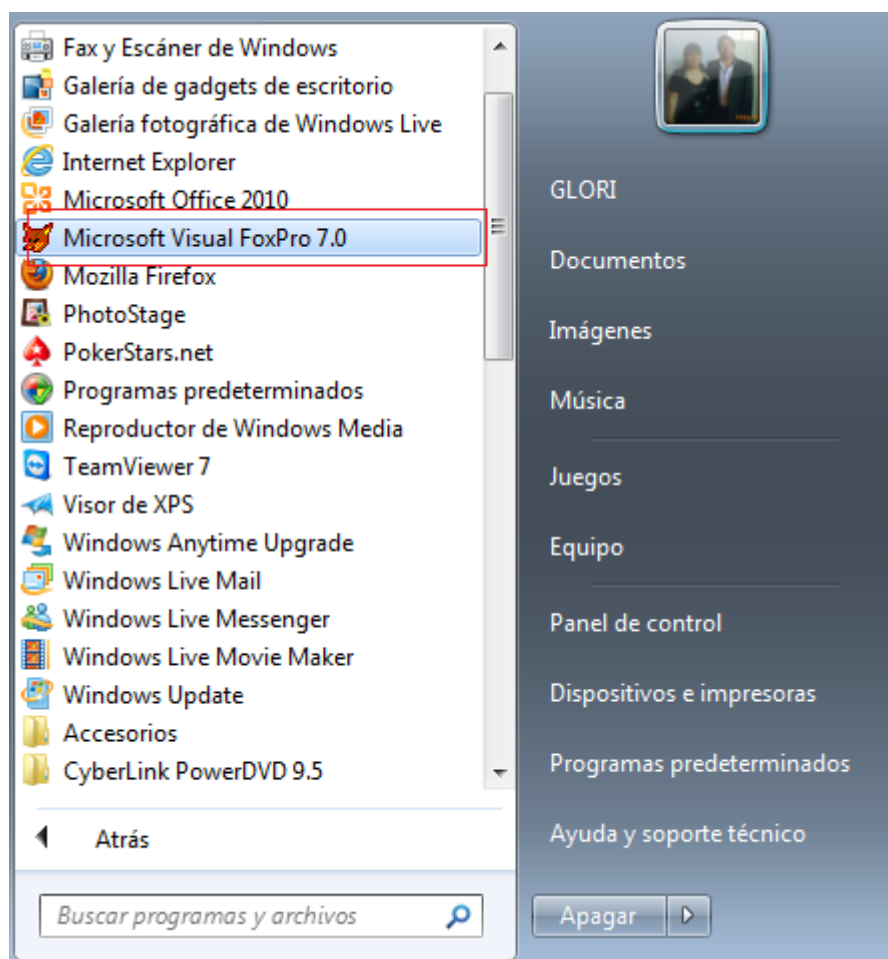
Fax y Escáner de Windows
Galería de gadgets de escritorio
Galería fotográfica de Windows Live
Internet Explorer
Microsoft Office 2010
Microsoft Visual FoxPro 7.0
Mozilla Firefox
PhotoStage
PokerStars.net
Programas predeterminados
Reproductor de Windows Media
TeamViewer 7
Visor de XPS
Windows Anytime Upgrade
Windows Live Mail
Windows Live Messenger
Windows Live Movie Maker
Windows Update
Accesorios
CyberLink PowerDVD 9.5

Atrás

Buscar programas y archivos

GLORI
Documentos
Imágenes
Música
Juegos
Equipo
Panel de control
Dispositivos e impresoras
Programas predeterminados
Ayuda y soporte técnico

Apagar